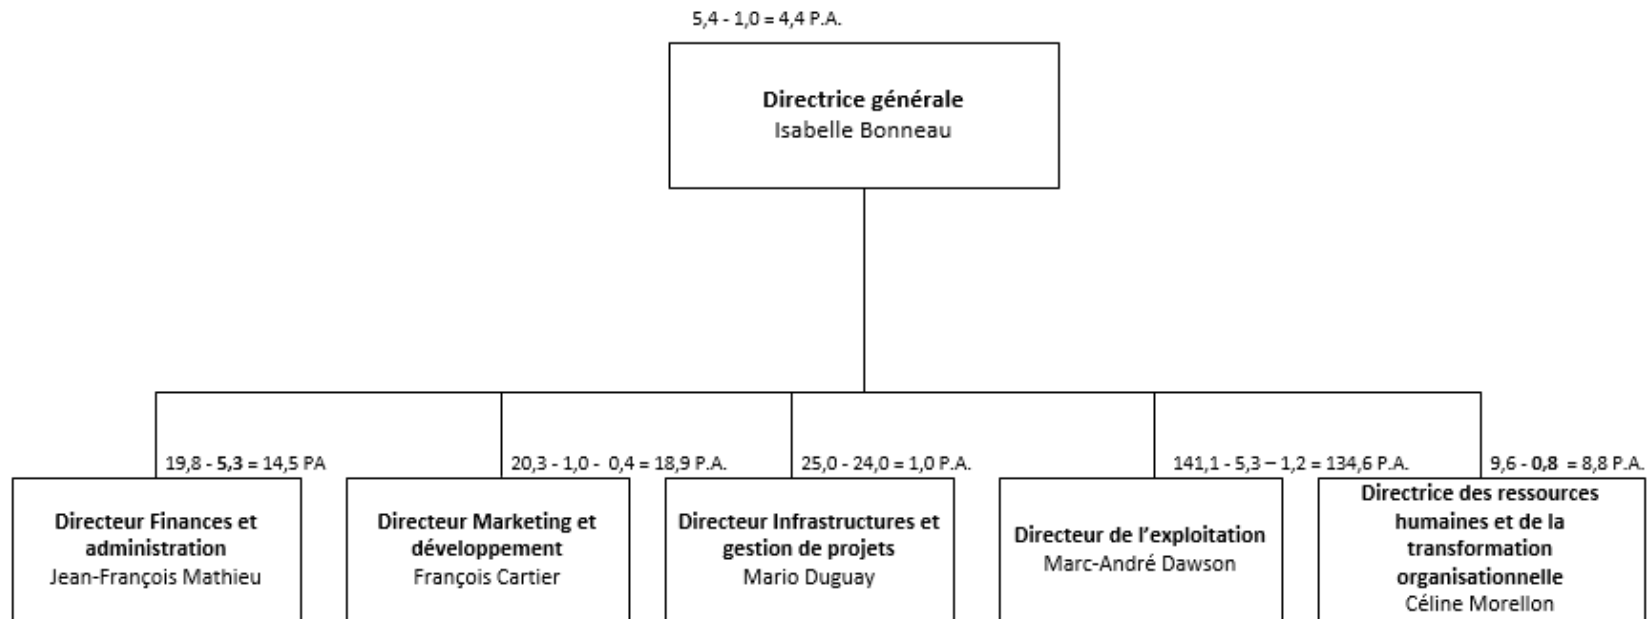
5,4 - 1,0 = 4,4 P.A.

**Directrice générale**
Isabelle Bonneau

19,8 - **5,3** = 14,5 PA

**Directeur Finances et administration**
Jean-François Mathieu

20,3 - 1,0 - 0,4 = 18,9 P.A.

**Directeur Marketing et développement**
François Cartier

25,0 - 24,0 = 1,0 P.A.

**Directeur Infrastructures et gestion de projets**
Mario Duguay

141,1 - 5,3 – 1,2 = 134,6 P.A.

**Directeur de l'exploitation**
Marc-André Dawson

9,6 - **0,8** = 8,8 P.A.

**Directrice des ressources humaines et de la transformation organisationnelle**
Céline Morellon